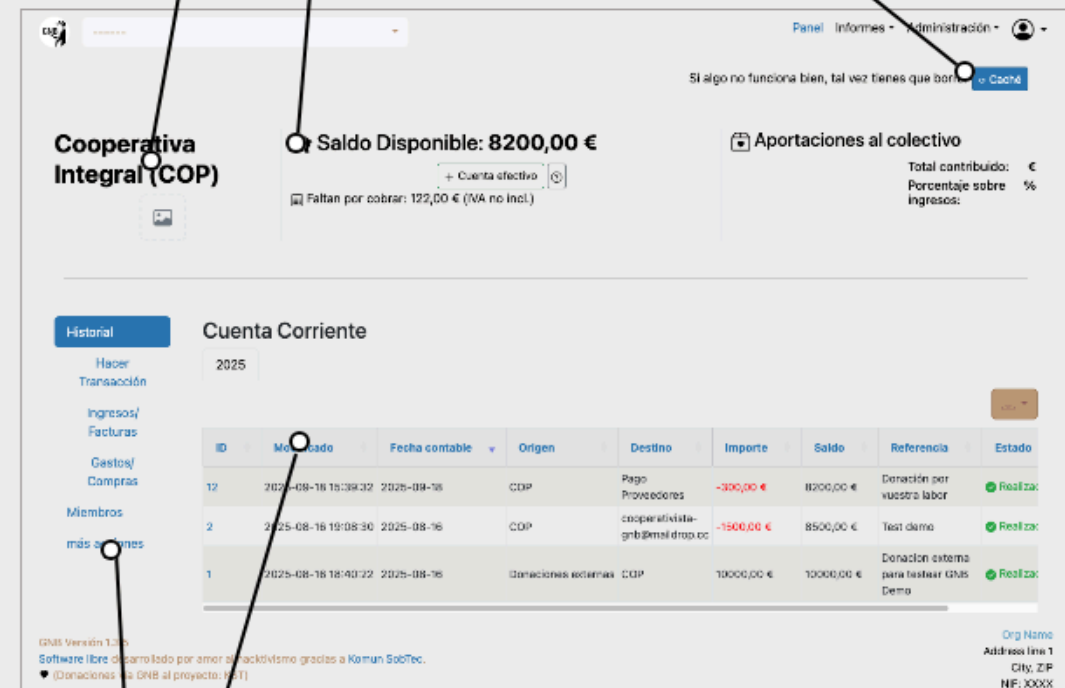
GNB ········

Panel Informes Administración

Si algo no funciona bien, tal vez tienes que borr Caché

Cooperativa Integral (COP)

Saldo Disponible: 8200,00 €

+ Cuenta efectivo

Faltan por cobrar: 122,00 € (IVA no incl.)

Aportaciones al colectivo

Total contribuido: €

Porcentaje sobre ingresos: %

Historial

Hacer Transacción

Ingresos/ Facturas

Gastos/ Compras

Miembros

más a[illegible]nes

Cuenta Corriente

2025

| ID | Mo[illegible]cado | Fecha contable | Origen | Destino | Importe | Saldo | Referencia | Estado |
|---|---|---|---|---|---|---|---|---|
| 12 | 202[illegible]-08-16 15:39:32 | 2025-08-16 | COP | Pago Proveedores | -300,00 € | 8200,00 € | Donación por vuestra labor | Realiza |
| 2 | 2025-08-16 19:08:30 | 2025-08-16 | COP | cooperativista-gnb@maildrop.cc | -1500,00 € | 8500,00 € | Test demo | Realiza |
| 1 | 2025-08-16 18:40:22 | 2025-08-16 | Donaciones externas | COP | 10000,00 € | 10000,00 € | Donacion externa para testear GNB Demo | Realiza |

GNB Versión 1.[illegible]5

Software libre desarrollado por amor al hacktivismo gracias a Komun SobTec.

(Donaciones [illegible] la GNB al proyecto: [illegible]T)

Org Name

Address line 1

City, ZIP

NIF: XXXX